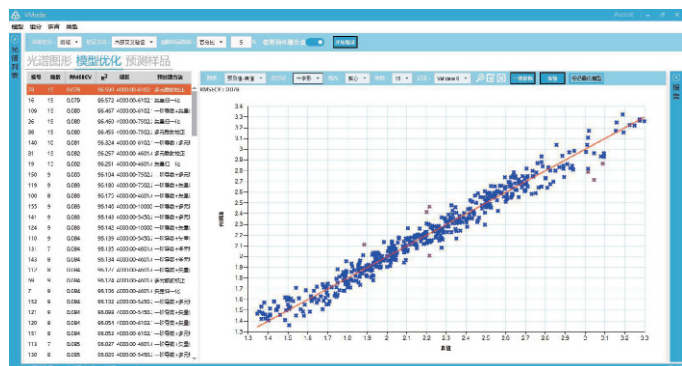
VModel

模型 组分 误差 帮助

光谱列表

光谱图形 模型优化 预测样品

| 编号 | 维数 | RMSECV | $R^2$ | 预处 | 预处理方法 |
|---|---|---|---|---|---|
| 70 | 15 | 0.078 | 96.500 | 4000.00-4102 | 多元散射校正 |
| 16 | 15 | 0.079 | 96.572 | 4000.00-4102 | 矢量归一化 |
| 10 | 15 | 0.080 | 96.467 | 4000.00-4102 | 一阶导数+矢量 |
| 26 | 15 | 0.080 | 96.460 | 4000.00-7502 | 矢量归一化 |
| 98 | 15 | 0.080 | 96.455 | 4000.00-7502 | 多元散射校正 |
| 140 | 10 | 0.081 | 96.334 | 4000.00-4102 | 一阶导数+多元 |
| 31 | 13 | 0.082 | 96.257 | 4000.00-4601 | 多元散射校正 |
| 19 | 12 | 0.082 | 96.251 | 4000.00-4601 | 矢量归一化 |
| 150 | 9 | 0.083 | 96.104 | 4000.00-7502 | 一阶导数+多元 |
| 119 | 9 | 0.083 | 96.180 | 4000.00-7502 | 一阶导数+矢量 |
| 100 | 8 | 0.083 | 96.173 | 4000.00-4601 | 一阶导数+矢量 |
| 155 | 9 | 0.083 | 96.140 | 4000.00-10002 | 一阶导数+多元 |
| 143 | 9 | 0.083 | 96.140 | 4000.00-5450 | 一阶导数+多元 |
| 124 | 9 | 0.083 | 96.142 | 4000.00-10002 | 一阶导数+矢量 |
| 110 | 9 | 0.084 | 96.139 | 4000.00-5450 | 一阶导数+矢量 |
| 7 | 13 | 0.084 | 96.135 | 4000.00-4601 | 一阶导数+矢量 |
| 134 | 8 | 0.084 | 96.134 | 4000.00-4601 | 一阶导数+多元 |
| 117 | 8 | 0.084 | 96.117 | 4000.00-4601 | 一阶导数+矢量 |
| 59 | 9 | 0.084 | 96.114 | 4000.00-4601 | 多元散射校正 |
| 7 | 9 | 0.084 | 96.106 | 4000.00-4601 | 矢量归一化 |
| 152 | 9 | 0.084 | 96.132 | 4000.00-5450 | 一阶导数+多元 |
| 121 | 9 | 0.084 | 96.098 | 4000.00-5450 | 一阶导数+矢量 |
| 120 | 8 | 0.084 | 96.051 | 4000.00-4102 | 一阶导数+矢量 |
| 130 | 8 | 0.084 | 96.051 | 4000.00-4102 | 一阶导数+多元 |
| 113 | 7 | 0.085 | 96.027 | 4000.00-4601 | 一阶导数+矢量 |
| 130 | 8 | 0.085 | 96.020 | 4000.00-5450 | 一阶导数+多元 |

RMSECV: 0.078

预测值

真值

1.3 1.4 1.5 1.6 1.7 1.8 1.9 2 2.1 2.2 2.3 2.4 2.5 2.6 2.7 2.8 2.9 3 3.1 3.2 3.3

3.3 3.2 3.1 3 2.9 2.8 2.7 2.6 2.5 2.4 2.3 2.2 2.1 2 1.9 1.8 1.7 1.6 1.5 1.4 1.3

预测